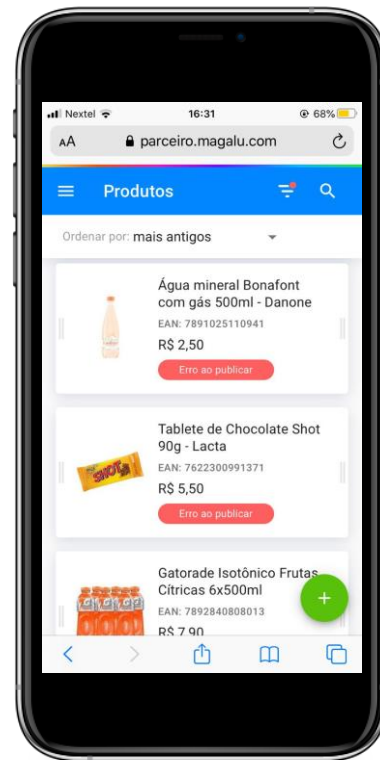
Nextel 16:31 68%

AA parceiro.magalu.com

Produtos

Ordenar por: mais antigos

Água mineral Bonafont com gás 500ml - Danone
EAN: 7891025110941
R$ 2,50
Erro ao publicar

Tablete de Chocolate Shot 90g - Lacta
EAN: 7622300991371
R$ 5,50
Erro ao publicar

Gatorade Isotônico Frutas Cítricas 6x500ml
EAN: 7892840808013
R$ 7,90

+